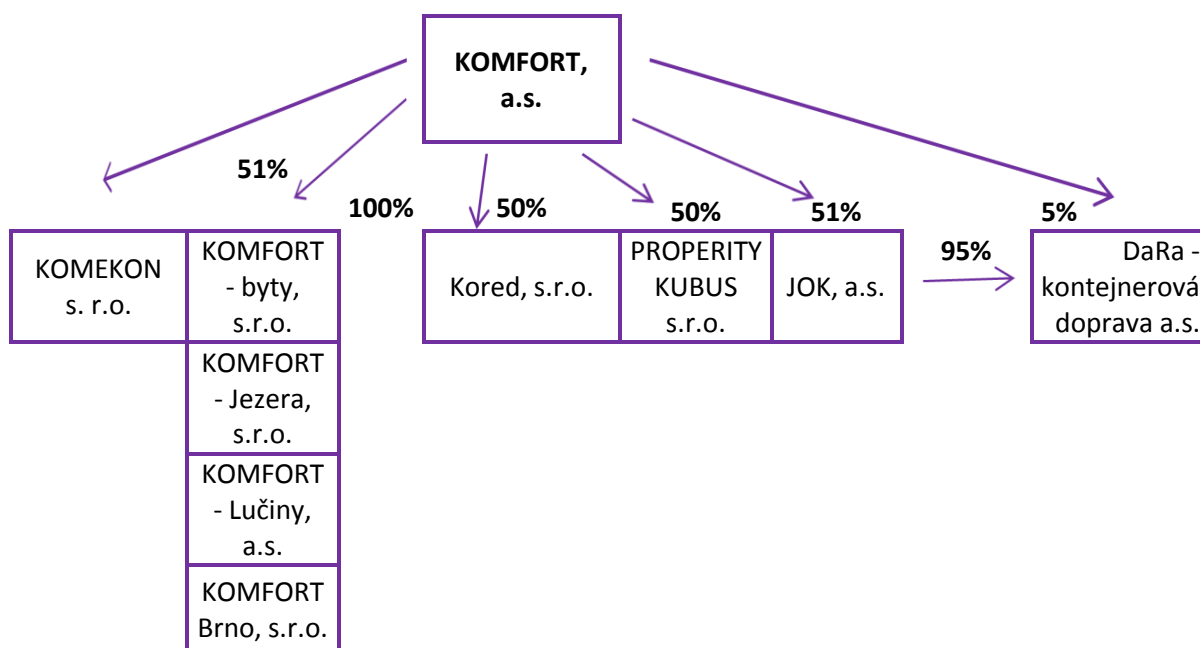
KOMFORT, a.s.

51%

100%

50%

50%

51%

5%

95%

KOMEKON s. r.o.

KOMFORT - byty, s.r.o.

KOMFORT - Jezera, s.r.o.

KOMFORT - Lučiny, a.s.

KOMFORT Brno, s.r.o.

Kored, s.r.o.

PROPERITY KUBUS s.r.o.

JOK, a.s.

DaRa - kontejnerová doprava a.s.